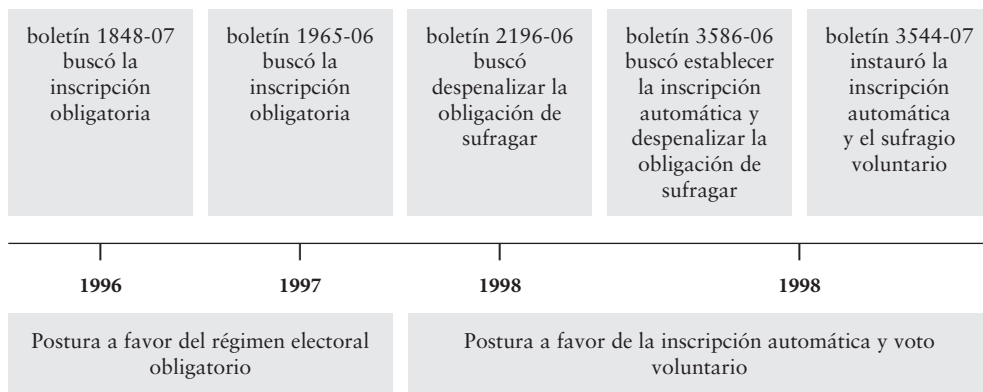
boletín 1848-07 buscó la inscripción obligatoria

boletín 1965-06 buscó la inscripción obligatoria

boletín 2196-06 buscó despenalizar la obligación de sufragar

boletín 3586-06 buscó establecer la inscripción automática y despenalizar la obligación de sufragar

boletín 3544-07 instauró la inscripción automática y el sufragio voluntario

1996

1997

1998

1998

Postura a favor del régimen electoral obligatorio

Postura a favor de la inscripción automática y voto voluntario